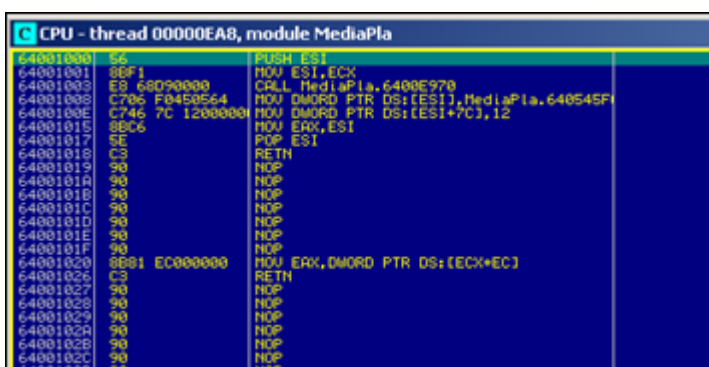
C CPU - thread 00000EA8, module MediaPla

| | | |
|---|---|---|
| 64001000 | 56 | PUSH ESI |
| 64001001 | 8BF1 | MOV ESI,ECX |
| 64001003 | E8 68D90000 | CALL MediaPla.6400E970 |
| 64001008 | C706 F0450564 | MOV DWORD PTR DS:[ESI],MediaPla.640545F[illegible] |
| 6400100E | C746 7C 1200000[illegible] | MOV DWORD PTR DS:[ESI+7C],12 |
| 64001015 | 8BC6 | MOV EAX,ESI |
| 64001017 | 5E | POP ESI |
| 64001018 | C3 | RETN |
| 64001019 | 90 | NOP |
| 6400101A | 90 | NOP |
| 6400101B | 90 | NOP |
| 6400101C | 90 | NOP |
| 6400101D | 90 | NOP |
| 6400101E | 90 | NOP |
| 6400101F | 90 | NOP |
| 64001020 | 8B81 EC000000 | MOV EAX,DWORD PTR DS:[ECX+EC] |
| 64001026 | C3 | RETN |
| 64001027 | 90 | NOP |
| 64001028 | 90 | NOP |
| 64001029 | 90 | NOP |
| 6400102A | 90 | NOP |
| 6400102B | 90 | NOP |
| 6400102C | 90 | NOP |